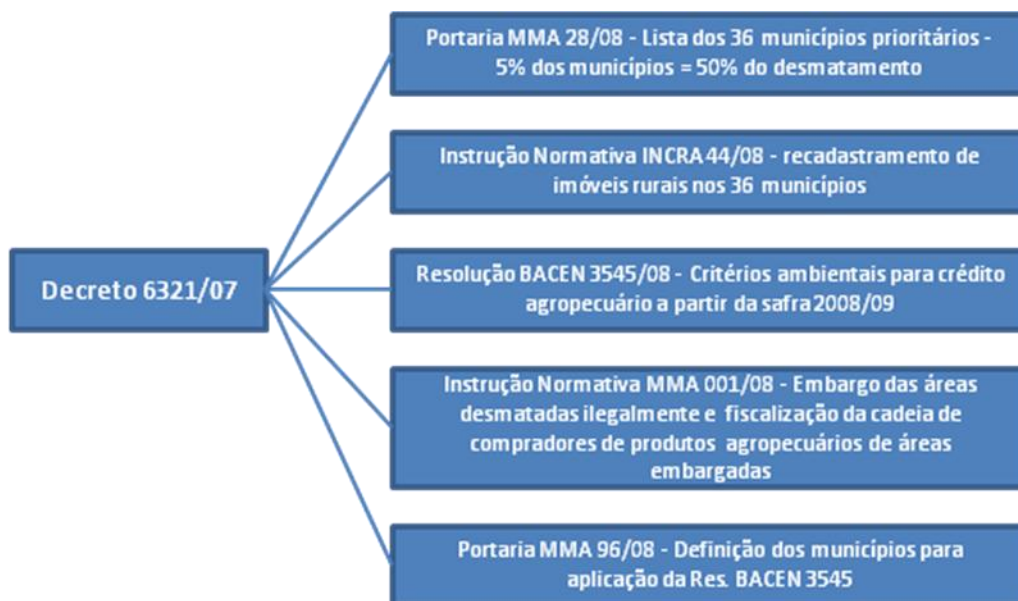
Decreto 6321/07

Portaria MMA 28/08 - Lista dos 36 municípios prioritários - 5% dos municípios = 50% do desmatamento

Instrução Normativa INCRA 44/08 - recadastramento de imóveis rurais nos 36 municípios

Resolução BACEN 3545/08 - Critérios ambientais para crédito agropecuário a partir da safra 2008/09

Instrução Normativa MMA 001/08 - Embargo das áreas desmatadas ilegalmente e fiscalização da cadeia de compradores de produtos agropecuários de áreas embargadas

Portaria MMA 96/08 - Definição dos municípios para aplicação da Res. BACEN 3545